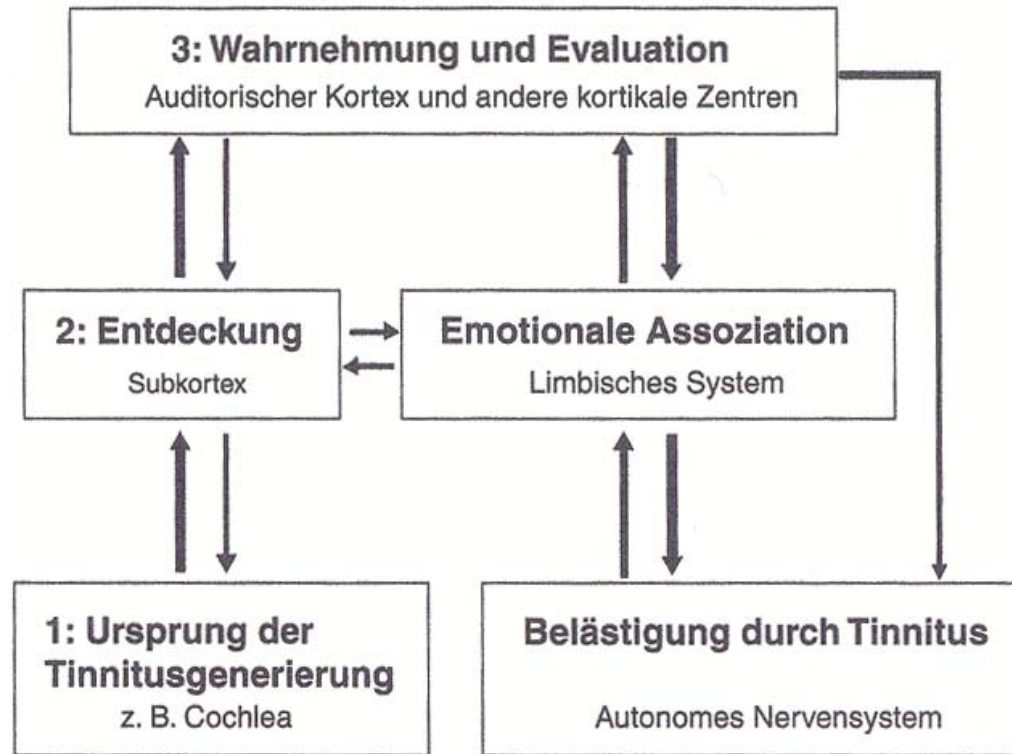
3: Wahrnehmung und Evaluation
Auditorischer Kortex und andere kortikale Zentren

2: Entdeckung
Subkortex

Emotionale Assoziation
Limbisches System

1: Ursprung der Tinnitusgenerierung
z. B. Cochlea

Belästigung durch Tinnitus
Autonomes Nervensystem